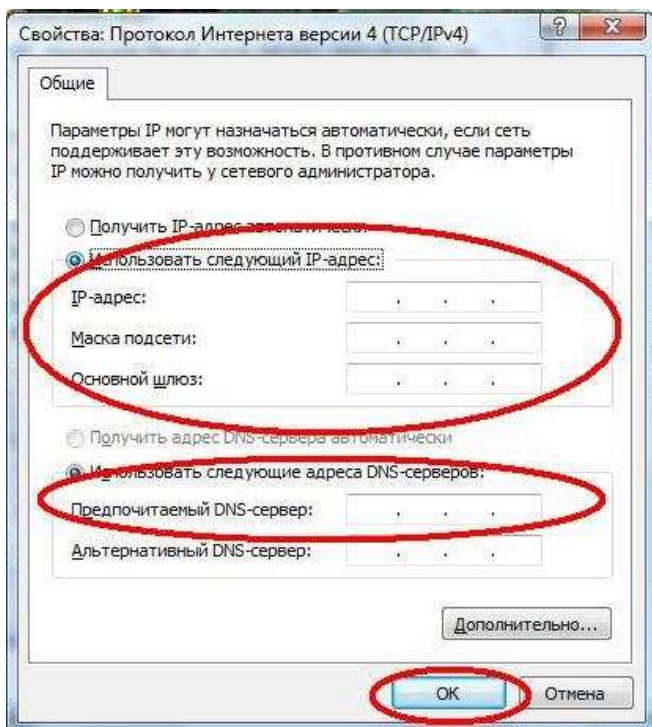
Свойства: Протокол Интернета версии 4 (TCP/IPv4)

Общие

Параметры IP могут назначаться автоматически, если сеть поддерживает эту возможность. В противном случае параметры IP можно получить у сетевого администратора.

Получить IP-адрес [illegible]

Использовать следующий IP-адрес:

IP-адрес: . . .

Маска подсети: . . .

Основной шлюз: . . .

Получить адрес DNS-сервера автоматически

Использовать следующие адреса DNS-серверов:

Предпочитаемый DNS-сервер: . . .

Альтернативный DNS-сервер: . . .

Дополнительно...

OK Отмена